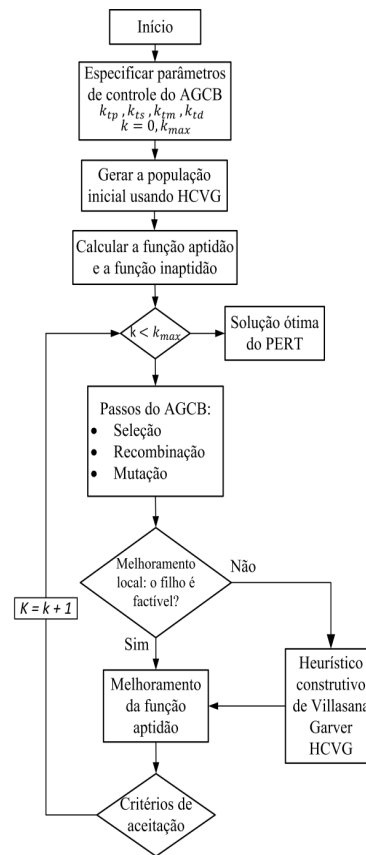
Início

Especificar parâmetros de controle do AGCB
$k_{tp}, k_{ts}, k_{tm}, k_{td}$
$k = 0, k_{max}$

Gerar a população inicial usando HCVG

Calcular a função aptidão e a função inaptidão

k < $k_{max}$

Solução ótima do PERT

Passos do AGCB:
• Seleção
• Recombinação
• Mutação

Melhoramento local: o filho é factível?

Não

Sim

$K = k + 1$

Melhoramento da função aptidão

Heurístico construtivo de Villasana Garver HCVG

Critérios de aceitação